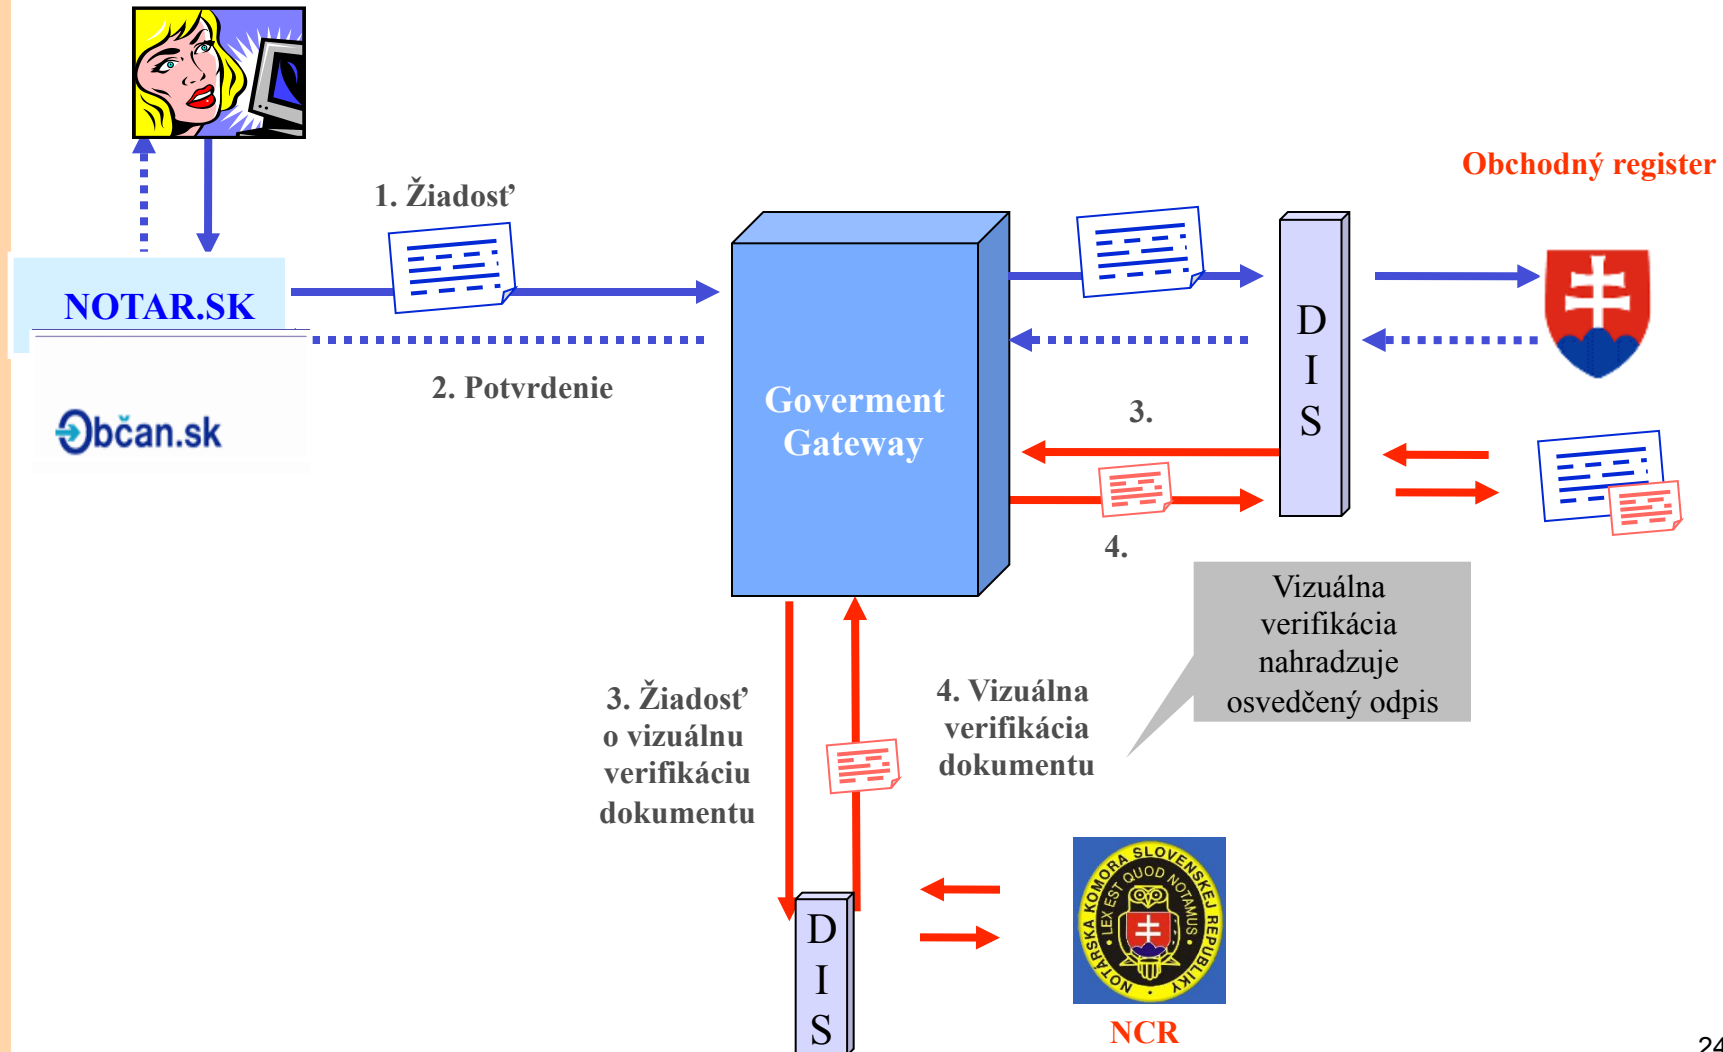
Obchodný register

1. Žiadosť

NOTAR.SK

Občan.sk

2. Potvrdenie

Goverment Gateway

D I S

3.

4.

Vizuálna verifikácia nahradzuje osvedčený odpis

3. Žiadosť o vizuálnu verifikáciu dokumentu

4. Vizuálna verifikácia dokumentu

D I S

NOTÁRSKA KOMORA SLOVENSKEJ REPUBLIKY LEX EST QUOD NOTAMUS

NCR

24